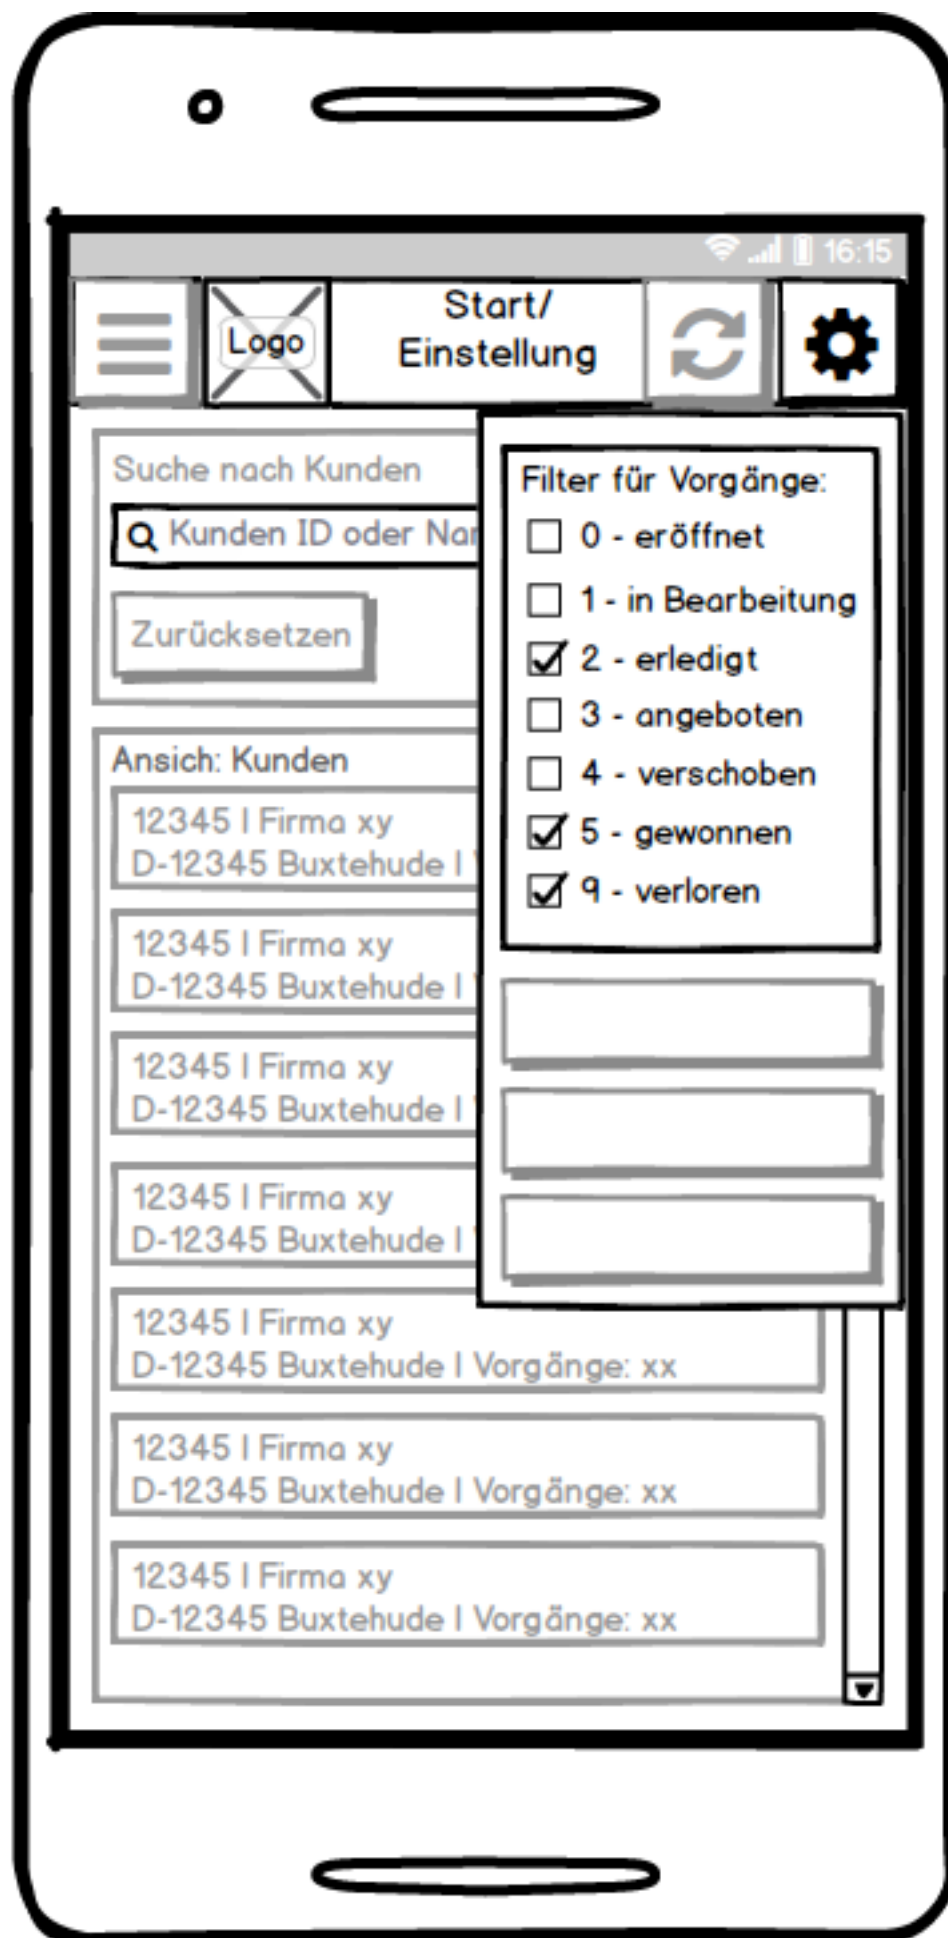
16:15

Logo

Start/ Einstellung

Suche nach Kunden

Kunden ID oder Na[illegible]

Zurücksetzen

Ansich: Kunden

12345 | Firma xy
D-12345 Buxtehude | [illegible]

12345 | Firma xy
D-12345 Buxtehude | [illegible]

12345 | Firma xy
D-12345 Buxtehude | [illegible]

12345 | Firma xy
D-12345 Buxtehude | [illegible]

12345 | Firma xy
D-12345 Buxtehude | Vorgänge: xx

12345 | Firma xy
D-12345 Buxtehude | Vorgänge: xx

12345 | Firma xy
D-12345 Buxtehude | Vorgänge: xx

Filter für Vorgänge:

☐ 0 - eröffnet
☐ 1 - in Bearbeitung
☑ 2 - erledigt
☐ 3 - angeboten
☐ 4 - verschoben
☑ 5 - gewonnen
☑ 9 - verloren